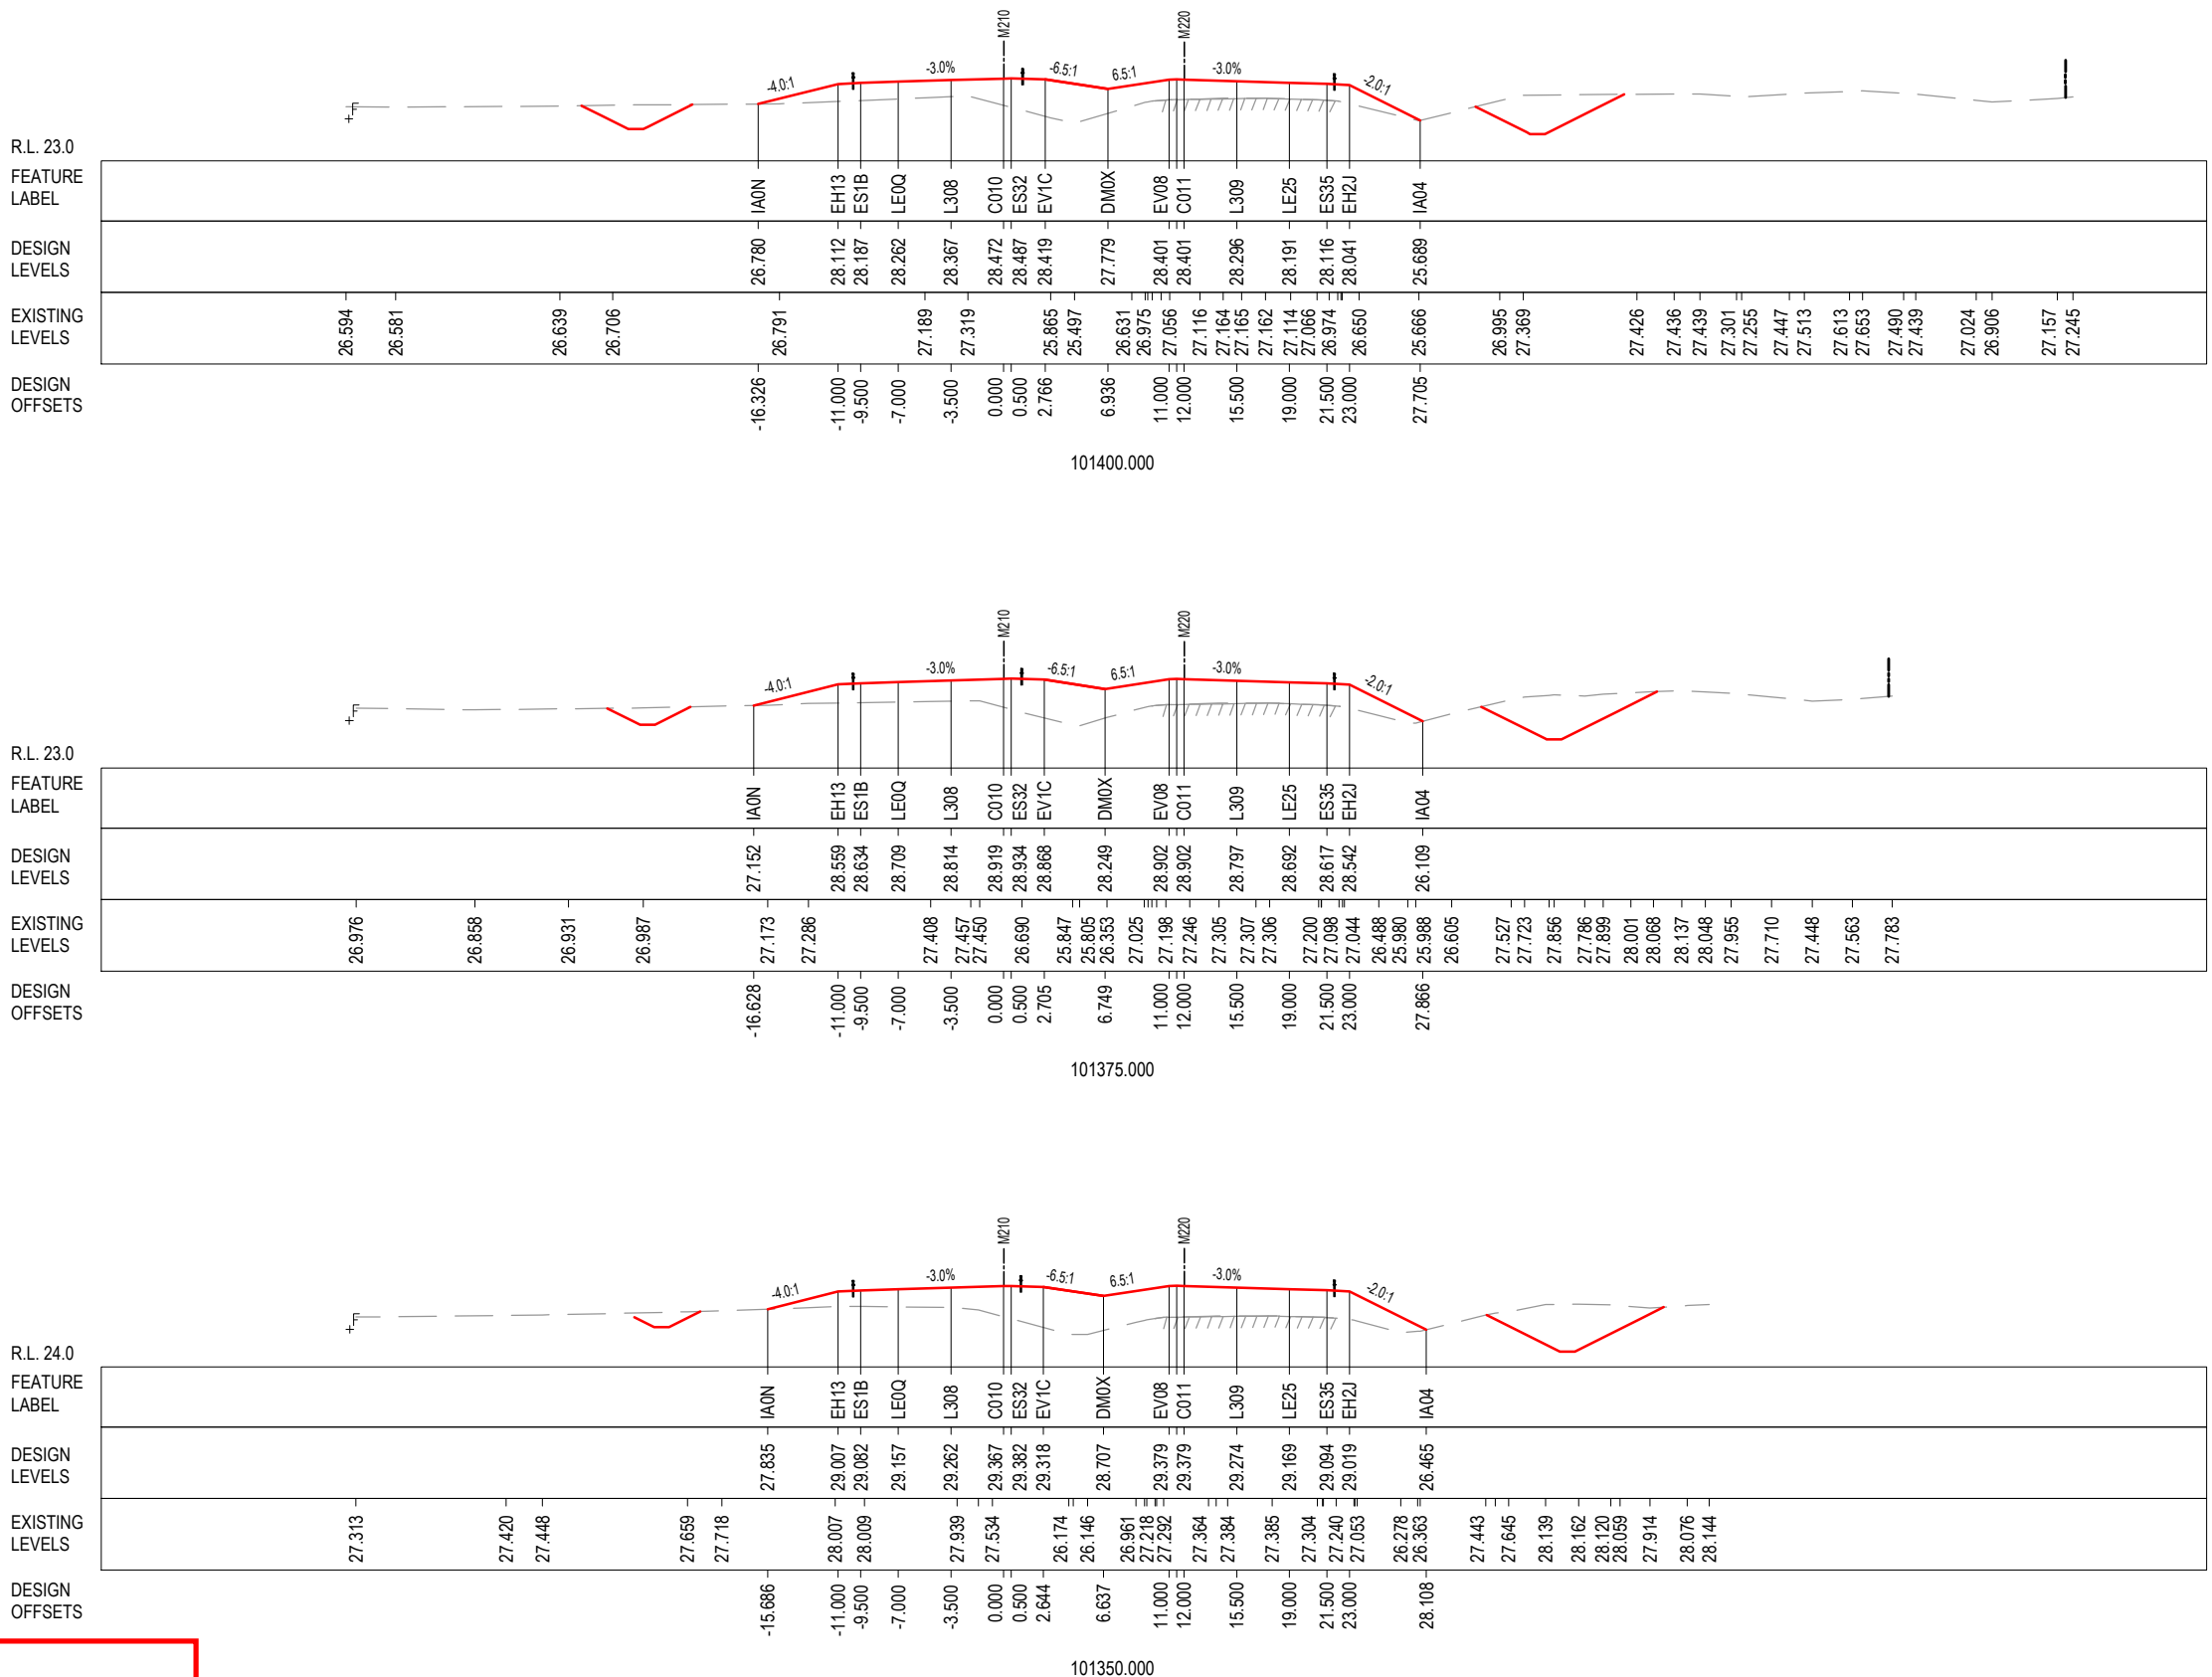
M210
M220
-4.0:1
-3.0%
-6.5:1
6.5:1
-3.0%
-2.0:1
F
R.L. 23.0

| FEATURE LABEL | IA0N | EH13 | ES1B | LE0Q | L308 | C010 | ES32 | EV1C | DM0X | EV08 | C011 | L309 | LE25 | ES35 | EH2J | IA04 |
|---|---|---|---|---|---|---|---|---|---|---|---|---|---|---|---|---|
| DESIGN LEVELS | 26.780 | 28.112 | 28.187 | 28.262 | 28.367 | 28.472 | 28.487 | 28.419 | 27.779 | 28.401 | 28.401 | 28.296 | 28.191 | 28.116 | 28.041 | 25.689 |
| DESIGN OFFSETS | -16.326 | -11.000 | -9.500 | -7.000 | -3.500 | 0.000 | 0.500 | 2.766 | 6.936 | 11.000 | 12.000 | 15.500 | 19.000 | 21.500 | 23.000 | 27.705 |

EXISTING LEVELS 26.594 26.581 26.639 26.706 26.791 27.189 27.319 25.865 25.497 26.631 26.975 27.056 27.116 27.164 27.165 27.162 27.114 27.066 26.974 26.650 25.666 26.995 27.369 27.426 27.436 27.439 27.301 27.255 27.447 27.513 27.613 27.653 27.490 27.439 27.024 26.906 27.157 27.245

101400.000

M210
M220
-4.0:1
-3.0%
-6.5:1
6.5:1
-3.0%
-2.0:1
F
R.L. 23.0

| FEATURE LABEL | IA0N | EH13 | ES1B | LE0Q | L308 | C010 | ES32 | EV1C | DM0X | EV08 | C011 | L309 | LE25 | ES35 | EH2J | IA04 |
|---|---|---|---|---|---|---|---|---|---|---|---|---|---|---|---|---|
| DESIGN LEVELS | 27.152 | 28.559 | 28.634 | 28.709 | 28.814 | 28.919 | 28.934 | 28.868 | 28.249 | 28.902 | 28.902 | 28.797 | 28.692 | 28.617 | 28.542 | 26.109 |
| DESIGN OFFSETS | -16.628 | -11.000 | -9.500 | -7.000 | -3.500 | 0.000 | 0.500 | 2.705 | 6.749 | 11.000 | 12.000 | 15.500 | 19.000 | 21.500 | 23.000 | 27.866 |

EXISTING LEVELS 26.976 26.858 26.931 26.987 27.173 27.286 27.408 27.457 27.450 26.690 25.847 25.805 26.353 27.025 27.198 27.246 27.305 27.307 27.306 27.200 27.098 27.044 26.488 25.980 25.988 26.605 27.527 27.723 27.856 27.786 27.899 28.001 28.068 28.137 28.048 27.955 27.710 27.448 27.563 27.783

101375.000

M210
M220
-4.0:1
-3.0%
-6.5:1
6.5:1
-3.0%
-2.0:1
F
R.L. 24.0

| FEATURE LABEL | IA0N | EH13 | ES1B | LE0Q | L308 | C010 | ES32 | EV1C | DM0X | EV08 | C011 | L309 | LE25 | ES35 | EH2J | IA04 |
|---|---|---|---|---|---|---|---|---|---|---|---|---|---|---|---|---|
| DESIGN LEVELS | 27.835 | 29.007 | 29.082 | 29.157 | 29.262 | 29.367 | 29.382 | 29.318 | 28.707 | 29.379 | 29.379 | 29.274 | 29.169 | 29.094 | 29.019 | 26.465 |
| DESIGN OFFSETS | -15.686 | -11.000 | -9.500 | -7.000 | -3.500 | 0.000 | 0.500 | 2.644 | 6.637 | 11.000 | 12.000 | 15.500 | 19.000 | 21.500 | 23.000 | 28.108 |

EXISTING LEVELS 27.313 27.420 27.448 27.659 27.718 28.007 28.009 27.939 27.534 26.174 26.146 26.961 27.218 27.292 27.364 27.384 27.385 27.304 27.240 27.053 26.278 26.363 27.443 27.645 28.139 28.162 28.120 28.059 27.914 28.076 28.144

101350.000